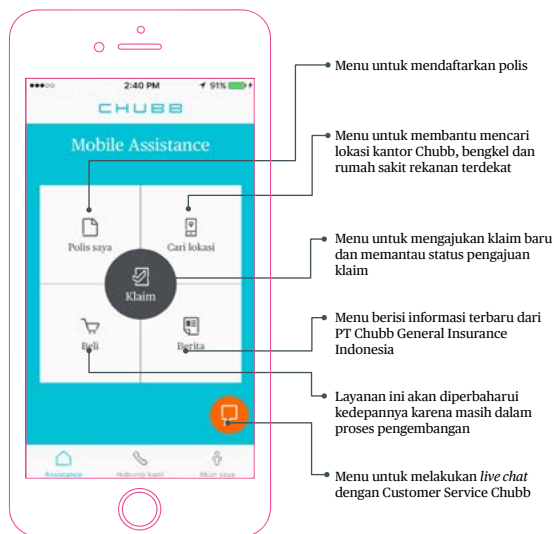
2:40 PM
91%

CHUBB

Mobile Assistance

Polis saya

Cari lokasi

Klaim

Beli

Berita

Assistance

Hubungi kami

Akun saya

Menu untuk mendaftarkan polis

Menu untuk membantu mencari lokasi kantor Chubb, bengkel dan rumah sakit rekanan terdekat

Menu untuk mengajukan klaim baru dan memantau status pengajuan klaim

Menu berisi informasi terbaru dari PT Chubb General Insurance Indonesia

Layanan ini akan diperbaharui kedepannya karena masih dalam proses pengembangan

Menu untuk melakukan *live chat* dengan Customer Service Chubb